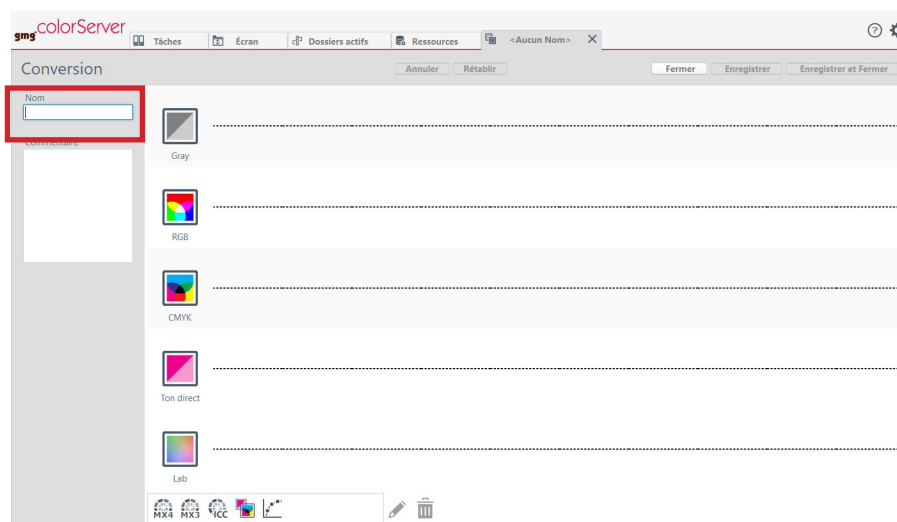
gmg colorServer

Tâches

Écran

Dossiers actifs

Ressources

<Aucun Nom>

Conversion

Annuler

Rétablir

Fermer

Enregistrer

Enregistrer et Fermer

Nom

Commentaire

Gray

RGB

CMYK

Ton direct

Lab

MX4

MX3

ICC